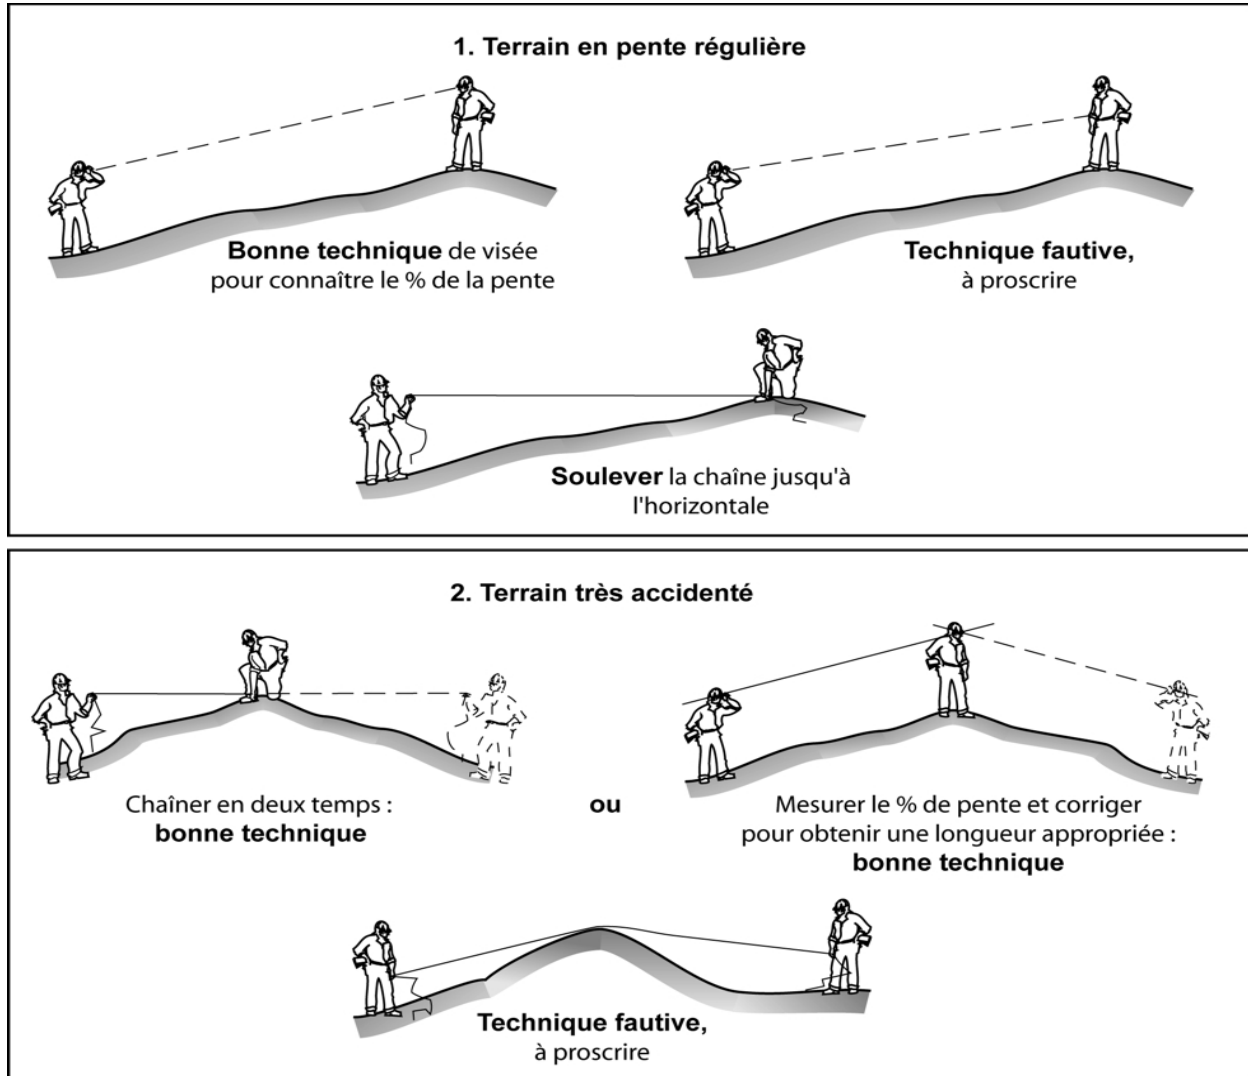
1. Terrain en pente régulière

Bonne technique de visée pour connaître le % de la pente

Technique fautive, à proscrire

Soulever la chaîne jusqu'à l'horizontale

2. Terrain très accidenté

Chaîner en deux temps : bonne technique

ou

Mesurer le % de pente et corriger pour obtenir une longueur appropriée : bonne technique

Technique fautive, à proscrire